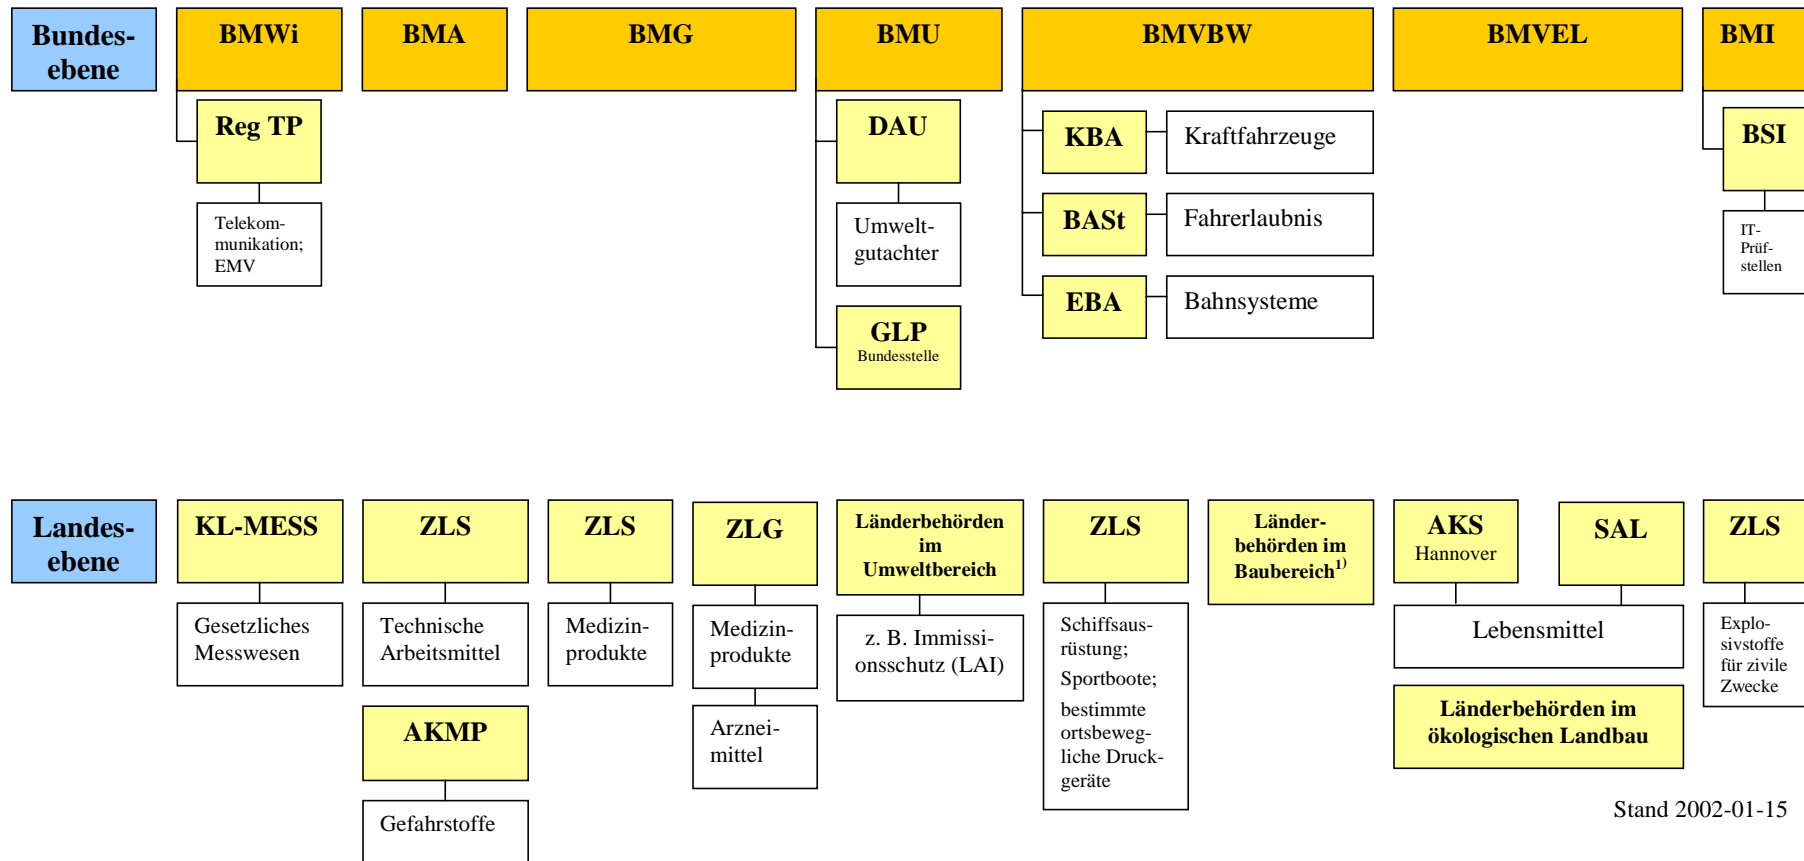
Bundesebene

BMWi

Reg TP

Telekommunikation; EMV

BMA

BMG

BMU

DAU

Umweltgutachter

GLP
Bundesstelle

BMVBW

KBA

Kraftfahrzeuge

BASt

Fahrerlaubnis

EBA

Bahnsysteme

BMVEL

BMI

BSI

IT-Prüfstellen

Landesebene

KL-MESS

Gesetzliches Messwesen

ZLS

Technische Arbeitsmittel

AKMP

Gefahrstoffe

ZLS

Medizinprodukte

ZLG

Medizinprodukte

Arzneimittel

Länderbehörden im Umweltbereich

z. B. Immissionsschutz (LAI)

ZLS

Schiffsausrüstung; Sportboote; bestimmte ortsbewegliche Druckgeräte

Länderbehörden im Baubereich$^{1)}$

AKS
Hannover

SAL

Lebensmittel

Länderbehörden im ökologischen Landbau

ZLS

Explosivstoffe für zivile Zwecke

Stand 2002-01-15